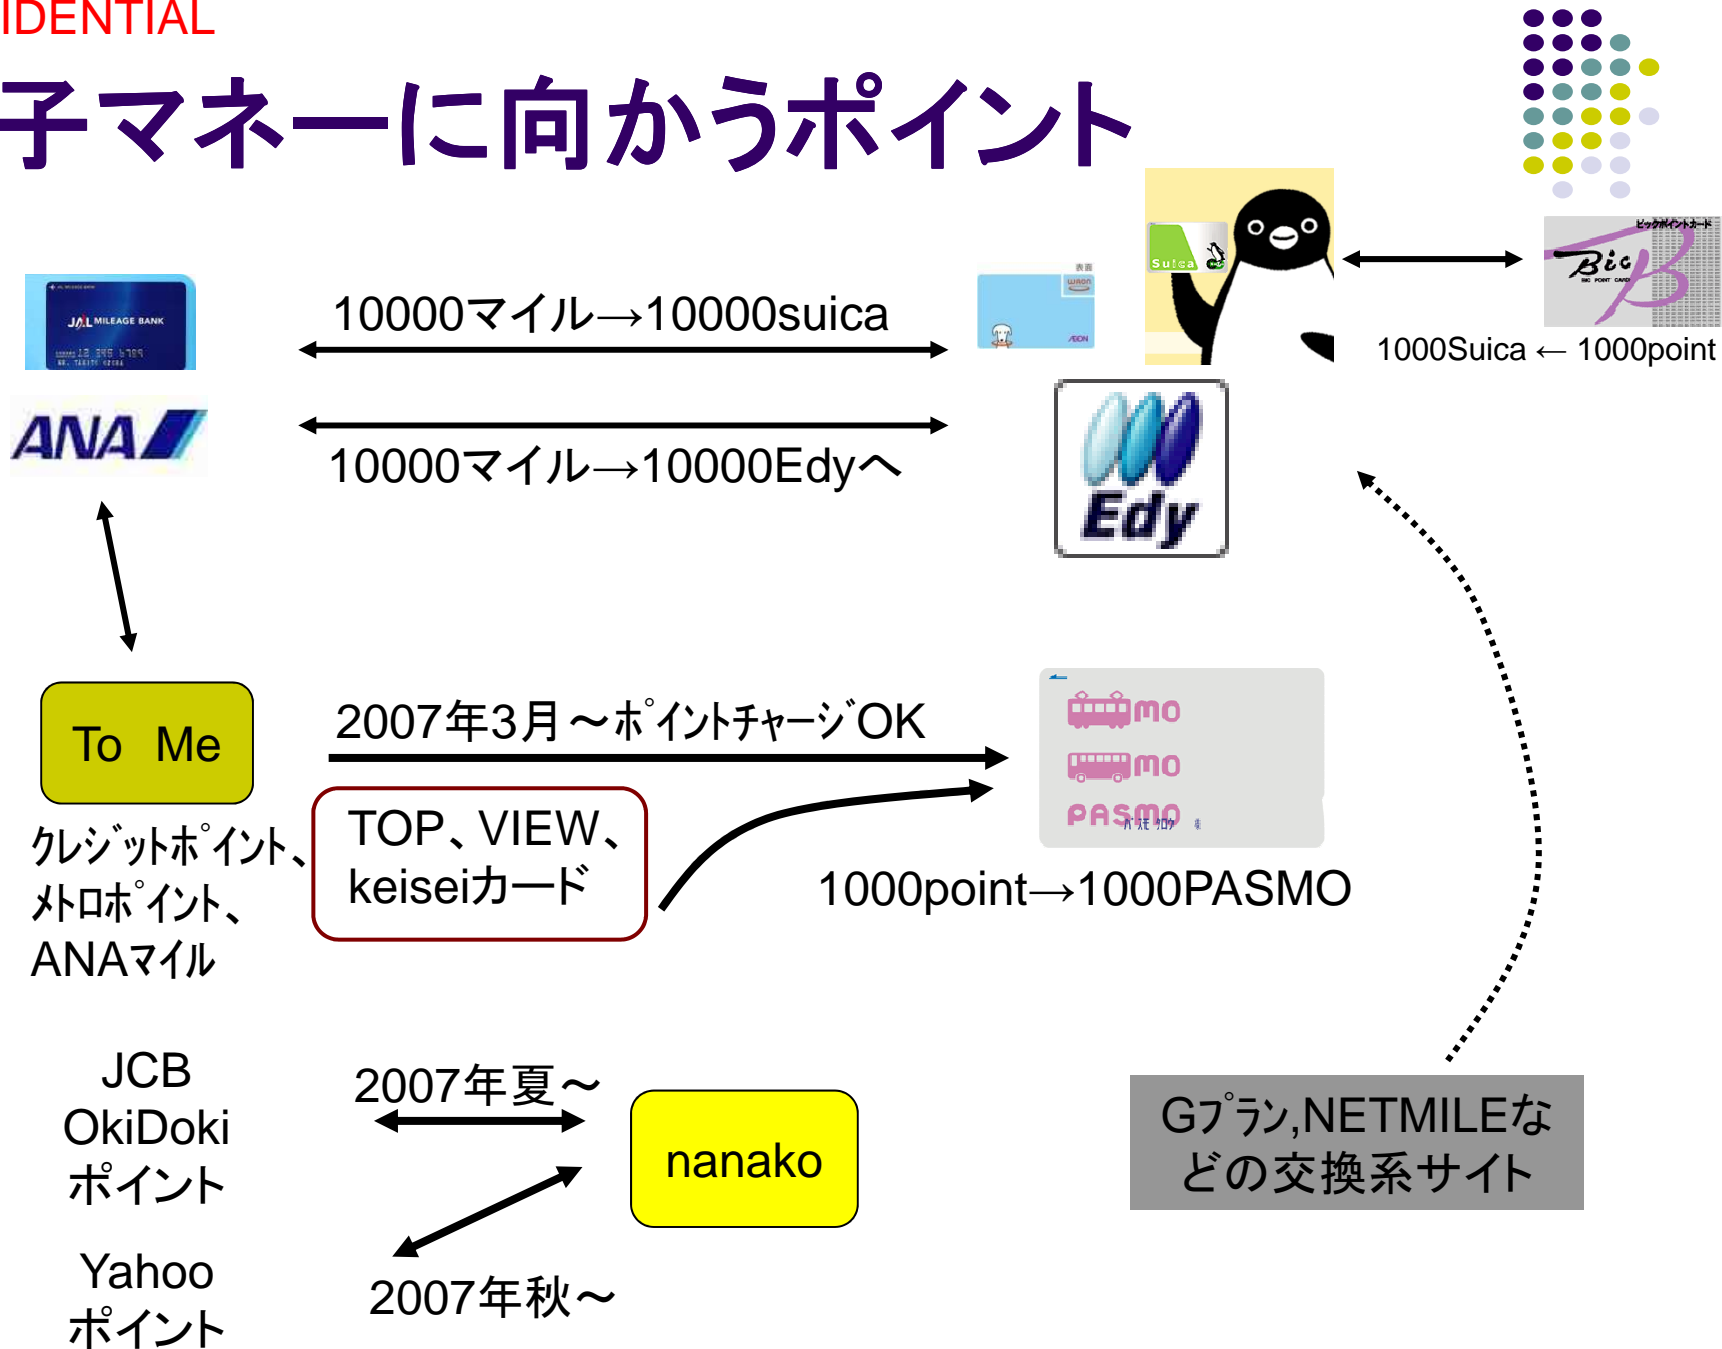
IDENTIAL

子マネーに向かうポイント

JAL MILEAGE BANK

ANA

10000マイル→10000suica

10000マイル→10000Edyへ

WAON

AEON

Suica

ビックポイントカード

Bic

BIC POINT CARD

1000Suica ← 1000point

Edy

To Me

クレジットポイント、メトロポイント、ANAマイル

2007年3月～ポイントチャージOK

TOP、VIEW、keiseiカード

PASMO

1000point→1000PASMO

JCB OkiDoki ポイント

Yahoo ポイント

2007年夏～

nanako

2007年秋～

Gプラン,NETMILEなどの交換系サイト